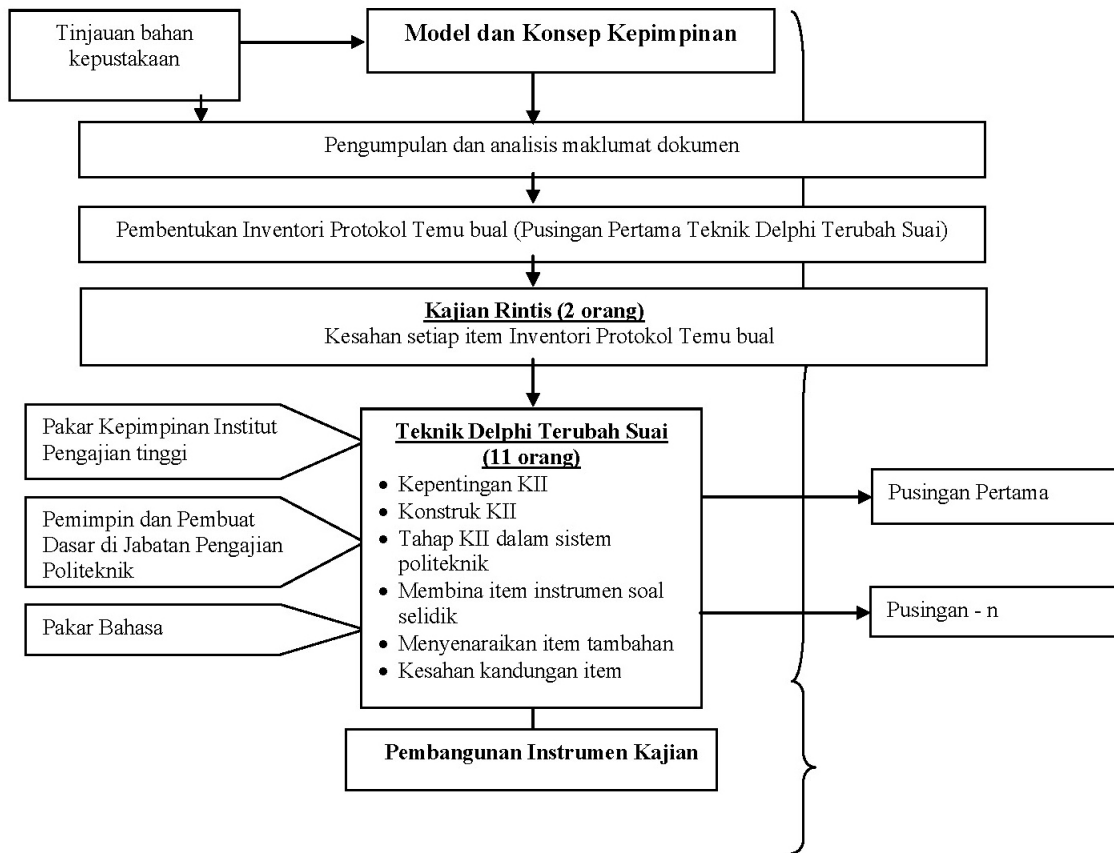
Tinjauan bahan kepustakaan

Model dan Konsep Kepimpinan

Pengumpulan dan analisis maklumat dokumen

Pembentukan Inventori Protokol Temu bual (Pusingan Pertama Teknik Delphi Terubah Suai)

Kajian Rintis (2 orang)
Kesahan setiap item Inventori Protokol Temu bual

Pakar Kepimpinan Institut Pengajian tinggi

Pemimpin dan Pembuat Dasar di Jabatan Pengajian Politeknik

Pakar Bahasa

Teknik Delphi Terubah Suai (11 orang)
- Kepentingan KII
- Konstruk KII
- Tahap KII dalam sistem politeknik
- Membina item instrumen soal selidik
- Menyenaraikan item tambahan
- Kesahan kandungan item

Pusingan Pertama

Pusingan - n

Pembangunan Instrumen Kajian